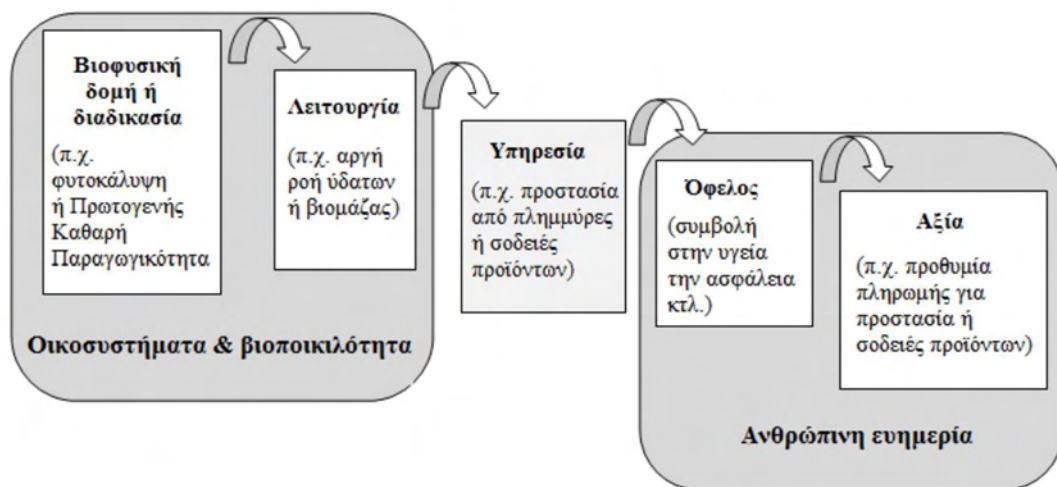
Βιοφυσική δομή ή διαδικασία

(π.χ. φυτοκάλυψη ή Πρωτογενής Καθαρή Παραγωγικότητα

Λειτουργία

(π.χ. αργή ροή ύδατων ή βιομάζας)

Οικοσυστήματα & βιοποικιλότητα

Υπηρεσία

(π.χ. προστασία από πλημμύρες ή σοδειές προϊόντων)

Όφελος

(συμβολή στην υγεία την ασφάλεια κτλ.)

Αξία

(π.χ. προθυμία πληρωμής για προστασία ή σοδειές προϊόντων)

Ανθρώπινη ευημερία